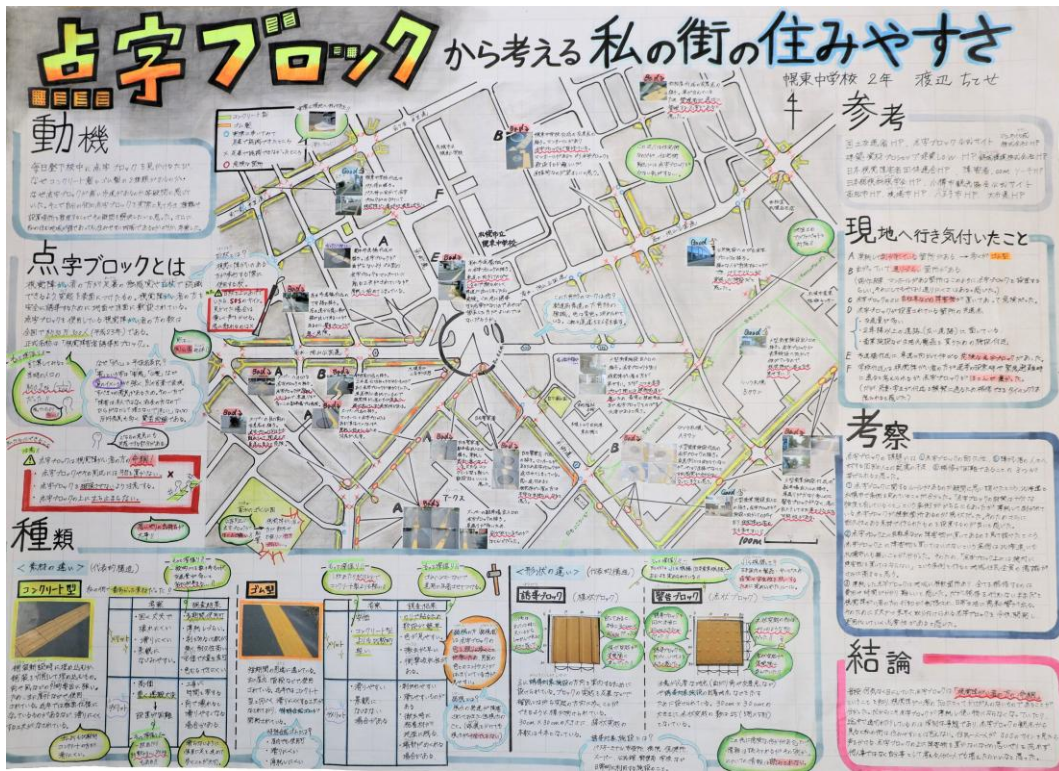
点字ブロックから考える私の街の住みやすさ

幌東中学校 2年 渡辺 ちとせ

動機

点字ブロックとは

種類

コンクリート型

ゴム型

誘導ブロック

警告ブロック

参考

現地へ行き気付いたこと

考察

結論

100m

A

B

C

D

E

F

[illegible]